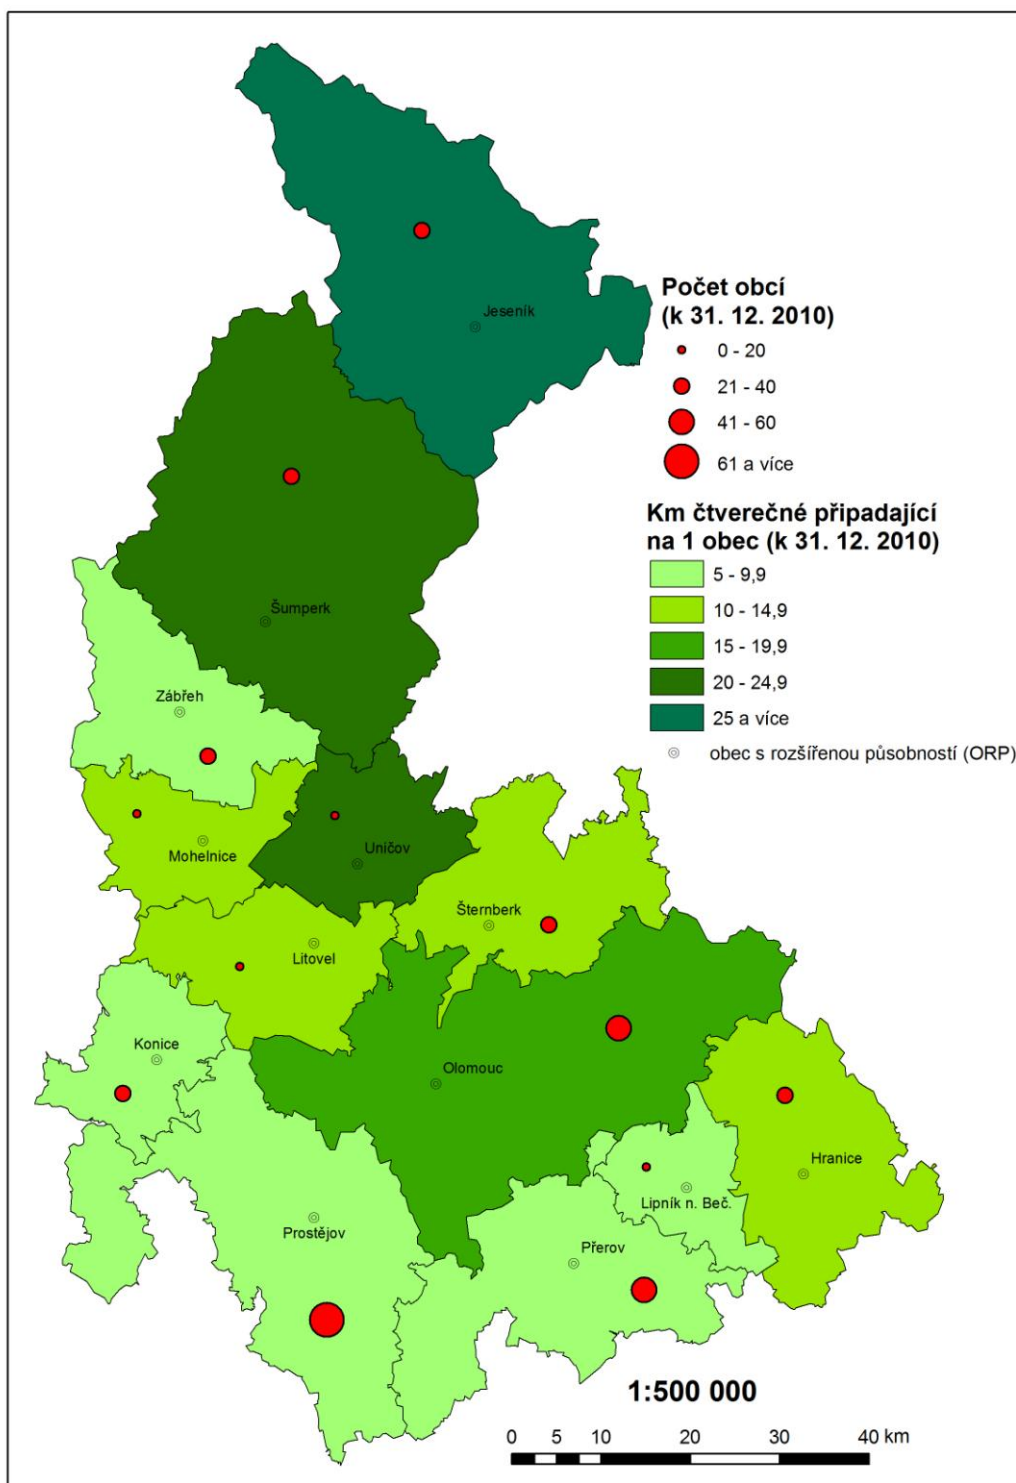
Počet obcí
(k 31. 12. 2010)
0 - 20
21 - 40
41 - 60
61 a více

Km čtverečné připadající na 1 obec (k 31. 12. 2010)
5 - 9,9
10 - 14,9
15 - 19,9
20 - 24,9
25 a více
obec s rozšířenou působností (ORP)

Jeseník
Šumperk
Zábřeh
Mohelnice
Uničov
Šternberk
Litovel
Konice
Olomouc
Hranice
Lipník n. Beč.
Prostějov
Přerov

1:500 000
0 5 10 20 30 40 km